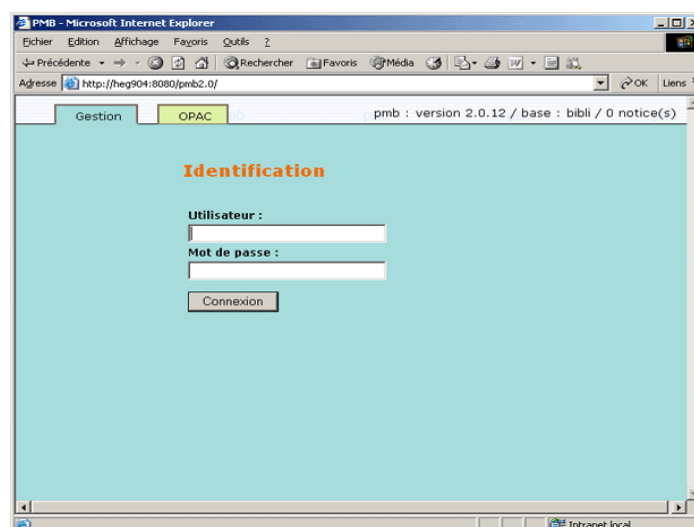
PMB - Microsoft Internet Explorer

Fichier Edition Affichage Favoris Outils ?

Précédente Rechercher Favoris Média

Adresse http://heg904:8080/pmb2.0/

OK Liens

Gestion OPAC

pmb : version 2.0.12 / base : bibli / 0 notice(s)

Identification

Utilisateur :

Mot de passe :

Connexion

Intranet local